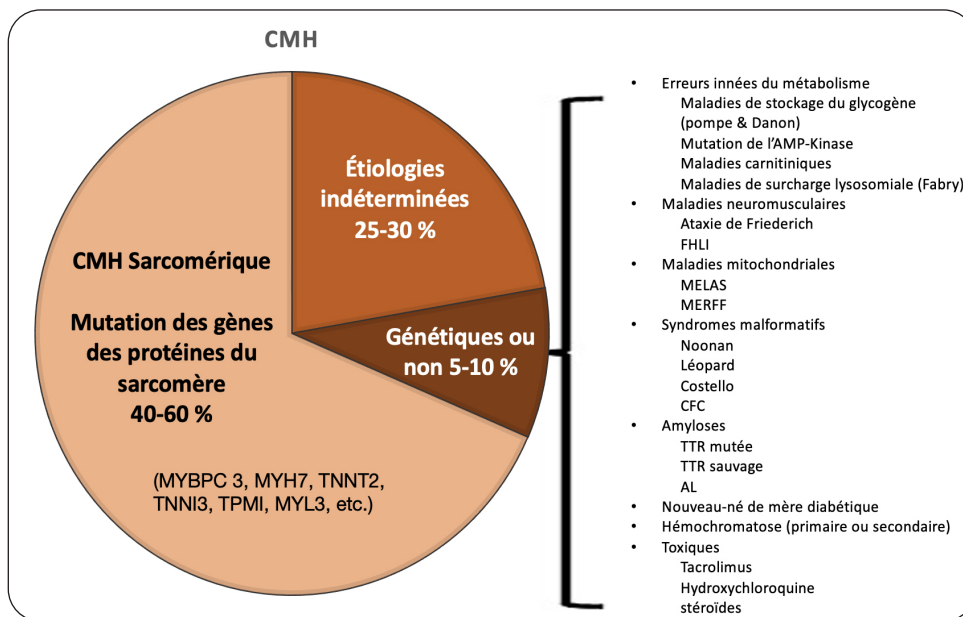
CMH

Étiologies indéterminées 25-30 %

CMH Sarcomérique

Mutation des gènes des protéines du sarcomère 40-60 %

Génétiques ou non 5-10 %

(MYBPC 3, MYH7, TNNT2, TNNI3, TPMI, MYL3, etc.)

- Erreurs innées du métabolisme
  - Maladies de stockage du glycogène (pompe & Danon)
  - Mutation de l'AMP-Kinase
  - Maladies carnitiniques
  - Maladies de surcharge lysosomiale (Fabry)
- Maladies neuromusculaires
  - Ataxie de Friederich
  - FHLI
- Maladies mitochondriales
  - MELAS
  - MERFF
- Syndromes malformatifs
  - Noonan
  - Léopard
  - Costello
  - CFC
- Amyloses
  - TTR mutée
  - TTR sauvage
  - AL
- Nouveau-né de mère diabétique
- Hémochromatose (primaire ou secondaire)
- Toxiques
  - Tacrolimus
  - Hydroxychloroquine
  - stéroïdes